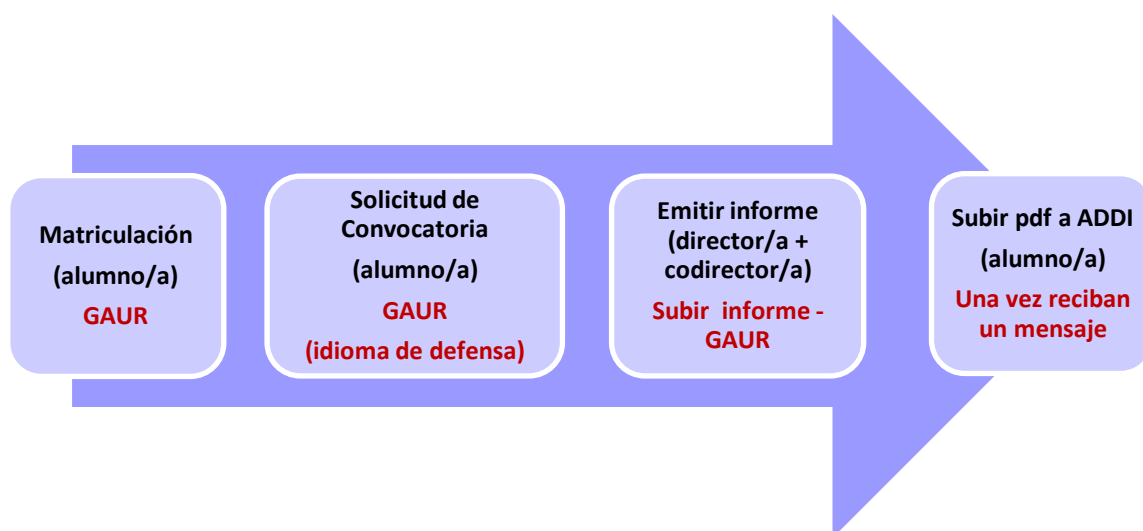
Matriculación
(alumno/a)
GAUR

Solicitud de Convocatoria
(alumno/a)
GAUR
(idioma de defensa)

Emitir informe
(director/a + codirector/a)
Subir informe - GAUR

Subir pdf a ADDI
(alumno/a)
Una vez reciban un mensaje